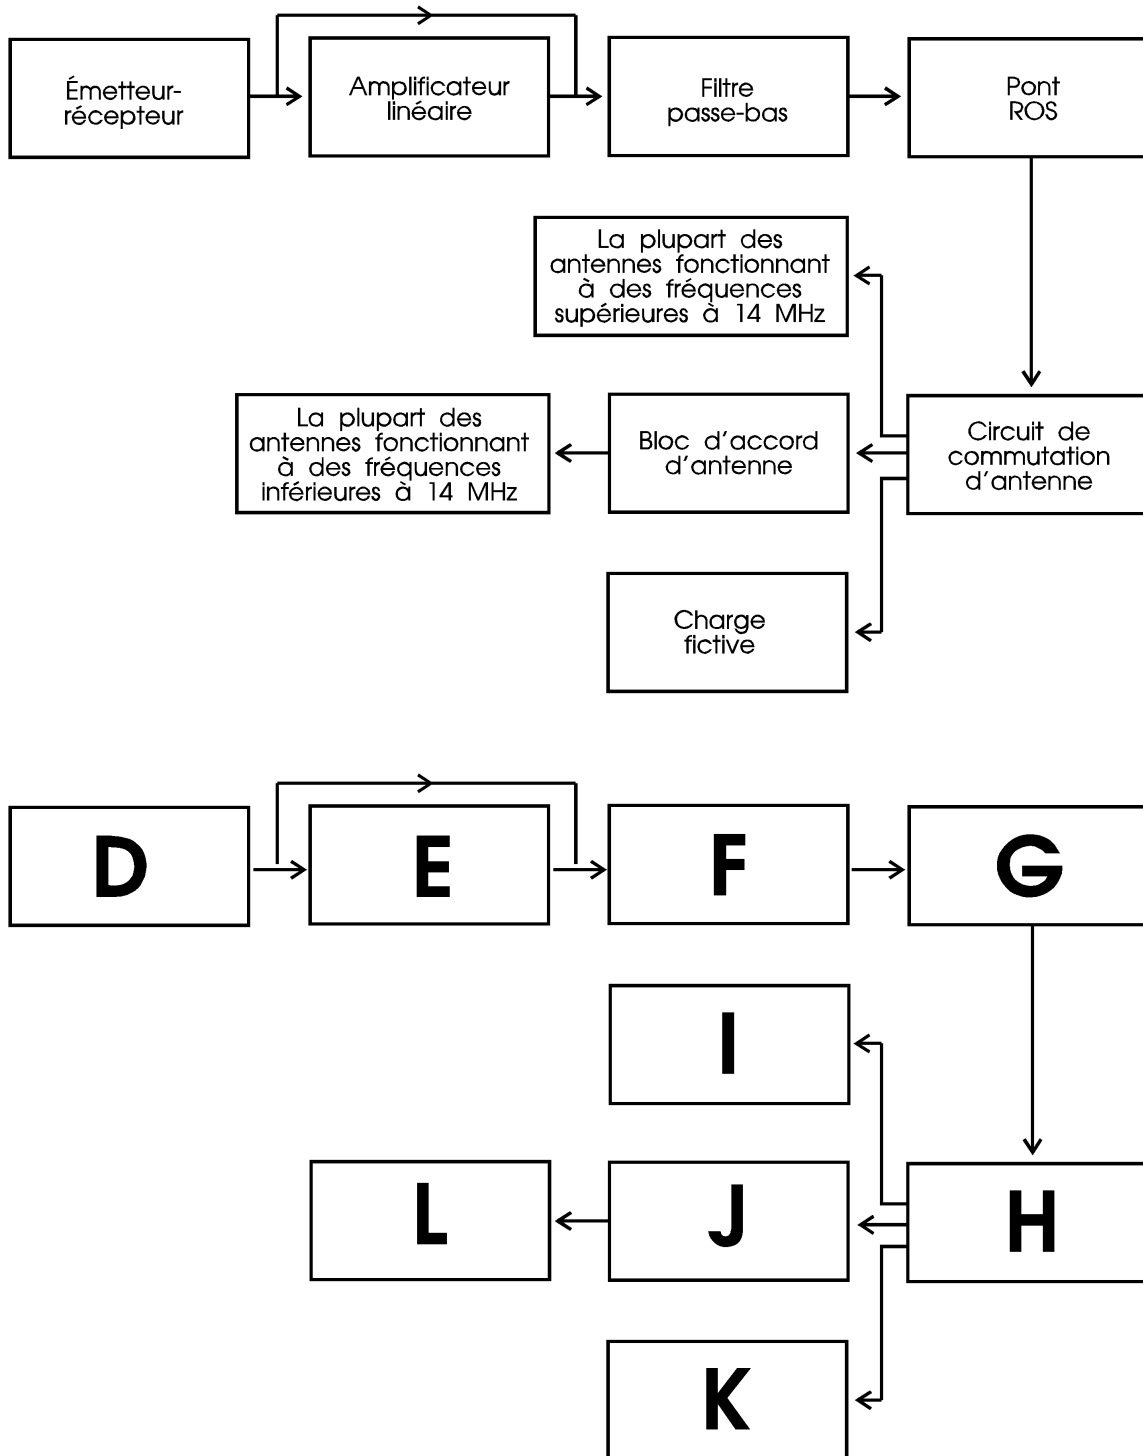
Émetteur-récepteur

Amplificateur linéaire

Filtre passe-bas

Pont ROS

La plupart des antennes fonctionnant à des fréquences supérieures à 14 MHz

La plupart des antennes fonctionnant à des fréquences inférieures à 14 MHz

Bloc d'accord d'antenne

Circuit de commutation d'antenne

Charge fictive

D

E

F

G

I

L

J

H

K